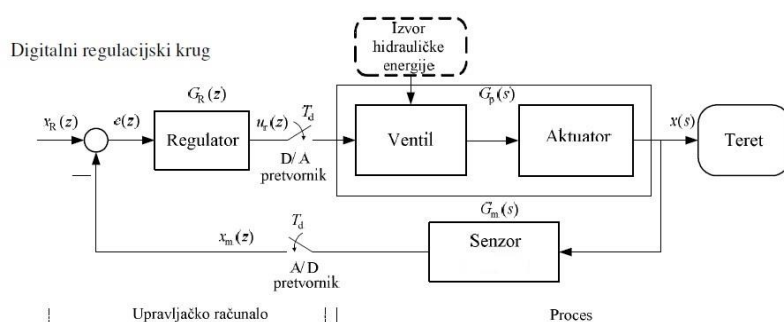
Digitalni regulacijski krug

Izvor hidrauličke energije

$G_R(z)$

$x_R(z)$

$e(z)$

Regulator

$u_r(z)$

$T_d$

D/A pretvornik

$G_p(s)$

Ventil

Aktuator

$x(s)$

Teret

—

$G_m(s)$

$T_d$

$x_m(z)$

Senzor

A/D pretvornik

Upravljačko računalo

Proces